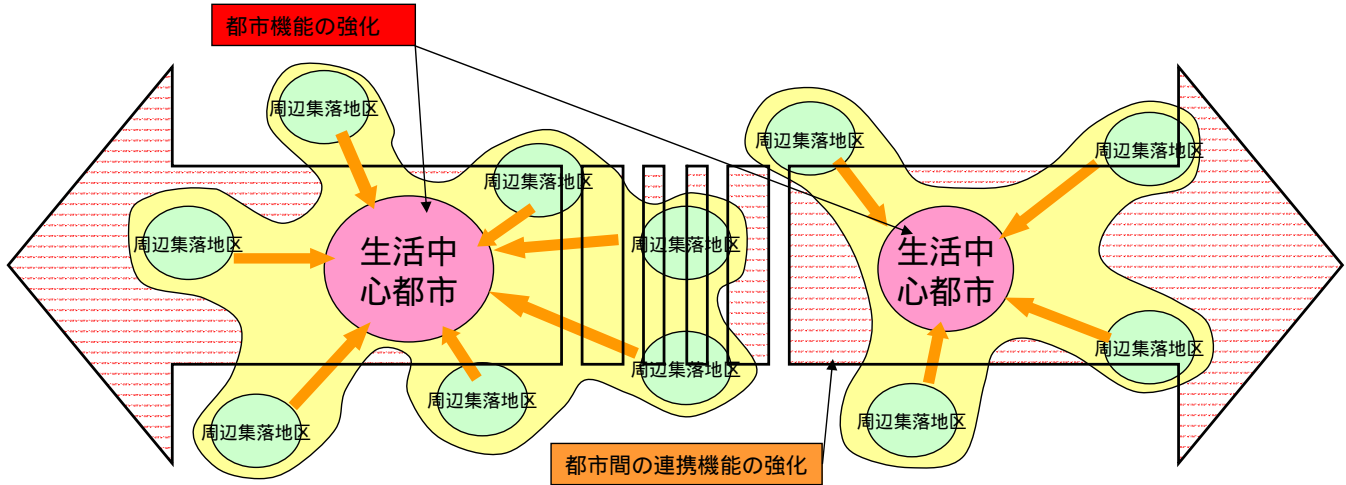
都市機能の強化

周辺集落地区

周辺集落地区

周辺集落地区

生活中心都市

周辺集落地区

周辺集落地区

周辺集落地区

周辺集落地区

周辺集落地区

周辺集落地区

生活中心都市

周辺集落地区

周辺集落地区

都市間の連携機能の強化